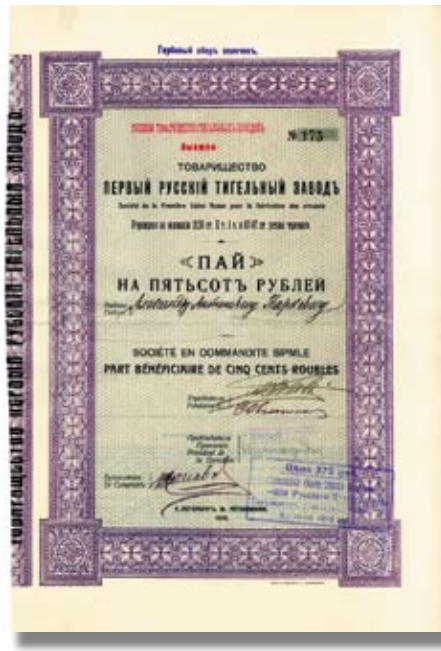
Гербовый сбор оплаченъ.

№ 175

ТОВАРИЩЕСТВО
ПЕРВЫЙ РУССКІЙ ТИГЕЛЬНЫЙ ЗАВОДЪ
Société de la Première Usine Russe pour la fabrication des creusets

«ПАЙ»
НА ПЯТЬСОТЪ РУБЛЕЙ

SOCIÉTÉ EN COMMANDITE SIMPLE
PART BÉNÉFICIAIRE DE CINQ CENTS ROUBLES

ТОВАРИЩЕСТВО ПЕРВЫЙ РУССКІЙ ТИГЕЛЬНЫЙ ЗАВОДЪ

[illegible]